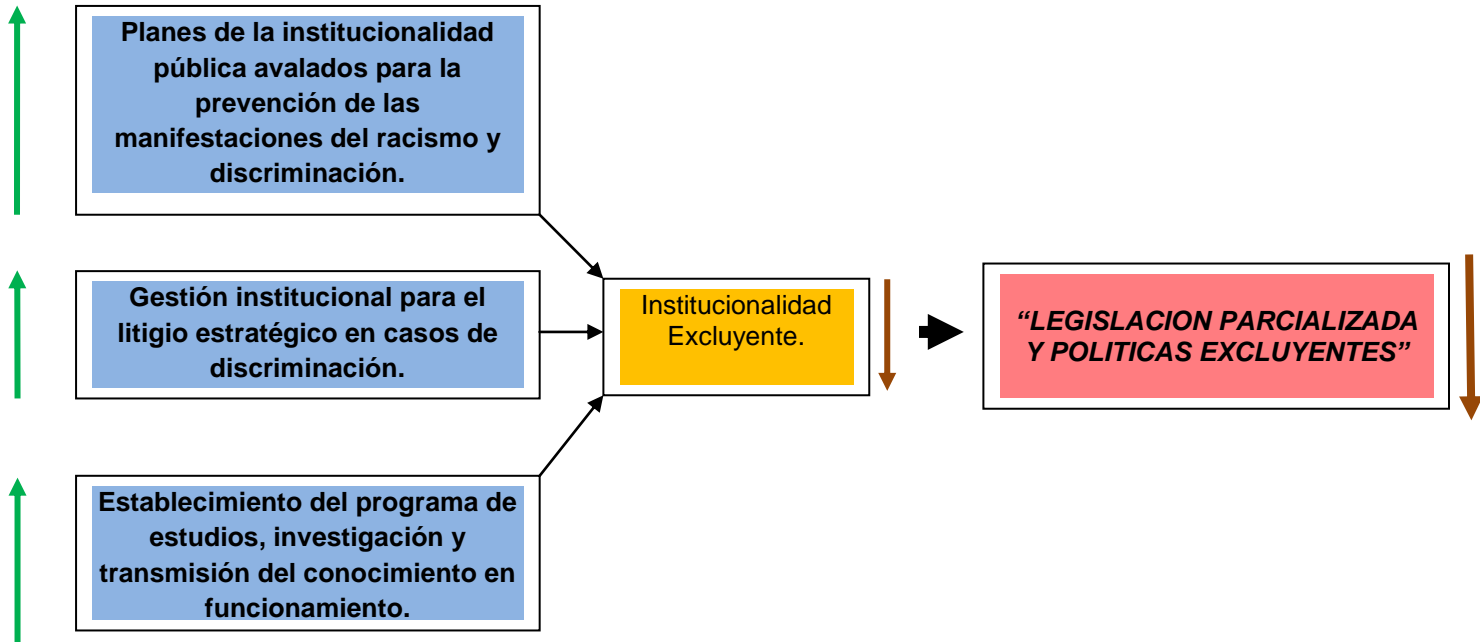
Planes de la institucionalidad pública avalados para la prevención de las manifestaciones del racismo y discriminación.

Gestión institucional para el litigio estratégico en casos de discriminación.

Establecimiento del programa de estudios, investigación y transmisión del conocimiento en funcionamiento.

Institucionalidad Excluyente.

“LEGISLACION PARCIALIZADA Y POLITICAS EXCLUYENTES”